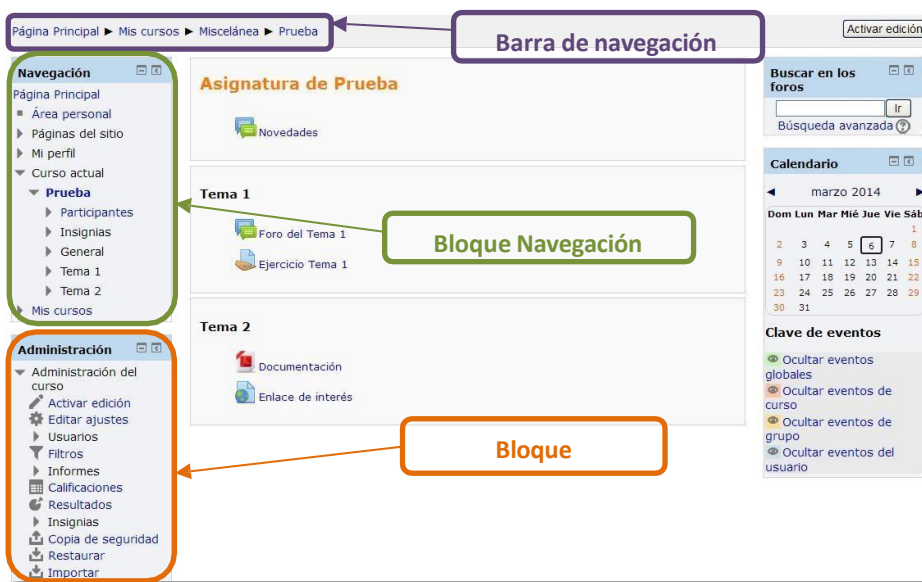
Página Principal ► Mis cursos ► Miscelánea ► Prueba

Barra de navegación

Activar edición

Navegación
Página Principal
Área personal
Páginas del sitio
Mi perfil
Curso actual
Prueba
Participantes
Insignias
General
Tema 1
Tema 2
Mis cursos

Administración
Administración del curso
Activar edición
Editar ajustes
Usuarios
Filtros
Informes
Calificaciones
Resultados
Insignias
Copia de seguridad
Restaurar
Importar

Asignatura de Prueba

Novedades

Tema 1

Foro del Tema 1

Ejercicio Tema 1

Bloque Navegación

Tema 2

Documentación

Enlace de interés

Bloque

Buscar en los foros
Ir
Búsqueda avanzada

Calendario
◄ marzo 2014 ►

| Dom | Lun | Mar | Mié | Jue | Vie | Sáb |
|---|---|---|---|---|---|---|
| | | | | | | 1 |
| 2 | 3 | 4 | 5 | 6 | 7 | 8 |
| 9 | 10 | 11 | 12 | 13 | 14 | 15 |
| 16 | 17 | 18 | 19 | 20 | 21 | 22 |
| 23 | 24 | 25 | 26 | 27 | 28 | 29 |
| 30 | 31 | | | | | |

Clave de eventos
Ocultar eventos globales
Ocultar eventos de curso
Ocultar eventos de grupo
Ocultar eventos del usuario